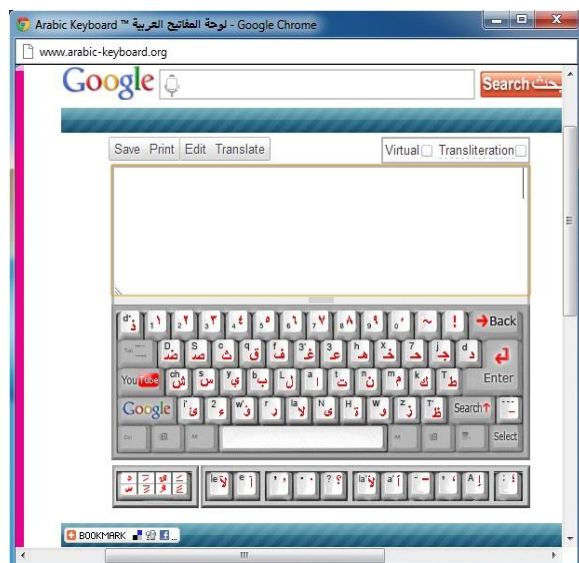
Arabic Keyboard ™ لوحة المفاتيح العربية - Google Chrome

www.arabic-keyboard.org

Google

Search بحث

Save Print Edit Translate

Virtual Transliteration

Back

Enter

YouTube

Google

Search

Select

BOOKMARK